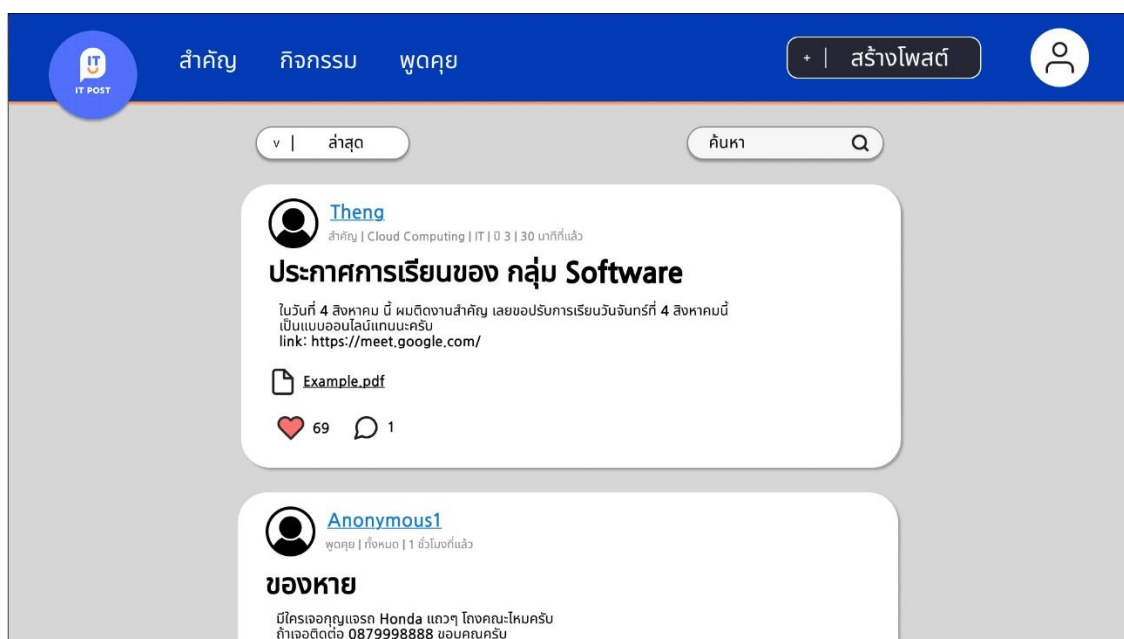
IT
IT POST

สำคัญ กิจกรรม พูดคุย

+ | สร้างโพสต์

v | ล่าสุด

ค้นหา

Theng
สำคัญ | Cloud Computing | IT | ปี 3 | 30 นาทีที่แล้ว

ประกาศการเรียนของ กลุ่ม Software

ในวันที่ 4 สิงหาคม นี้ ผมติดงานสำคัญ เลยขอปรับการเรียนวันจันทร์ที่ 4 สิงหาคมนี้ เป็นแบบออนไลน์แทนนะครับ
link: https://meet.google.com/

Example.pdf

69 1

Anonymous1
พูดคุย | ทั้งหมด | 1 ชั่วโมงที่แล้ว

ของหาย

มีใครเจอกุญแจรถ Honda แถวๆ โถงคณะไหมครับ
ถ้าเจอติดต่อ 0879998888 ขอบคุณครับ